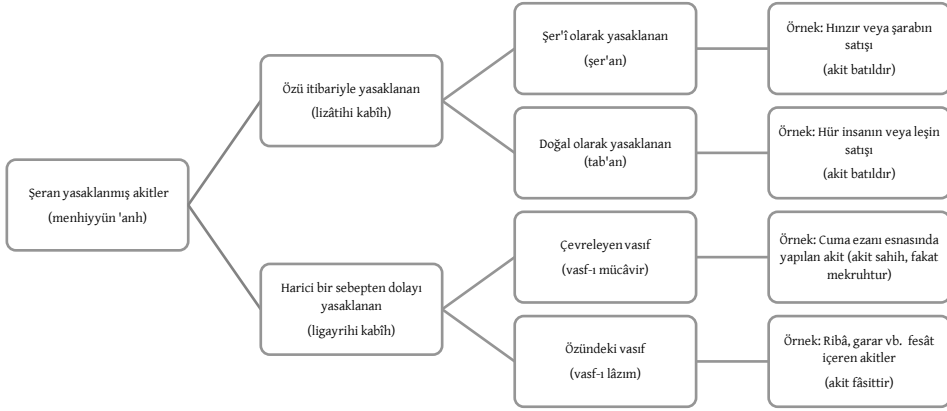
Şeran yasaklanmış akitler
(menhiyyün 'anh)

Özü itibariyle yasaklanan
(lizâtihi kabîh)

Şer'î olarak yasaklanan
(şer'an)

Örnek: Hınzır veya şarabın satışı
(akit batıldır)

Doğal olarak yasaklanan
(tab'an)

Örnek: Hür insanın veya leşin satışı
(akit batıldır)

Harici bir sebepten dolayı yasaklanan
(ligayrihi kabîh)

Çevreleyen vasıf
(vasf-ı mücâvir)

Örnek: Cuma ezanı esnasında yapılan akit (akit sahih, fakat mekruhtur)

Özündeki vasıf
(vasf-ı lâzım)

Örnek: Ribâ, garar vb. fesât içeren akitler
(akit fâsittir)